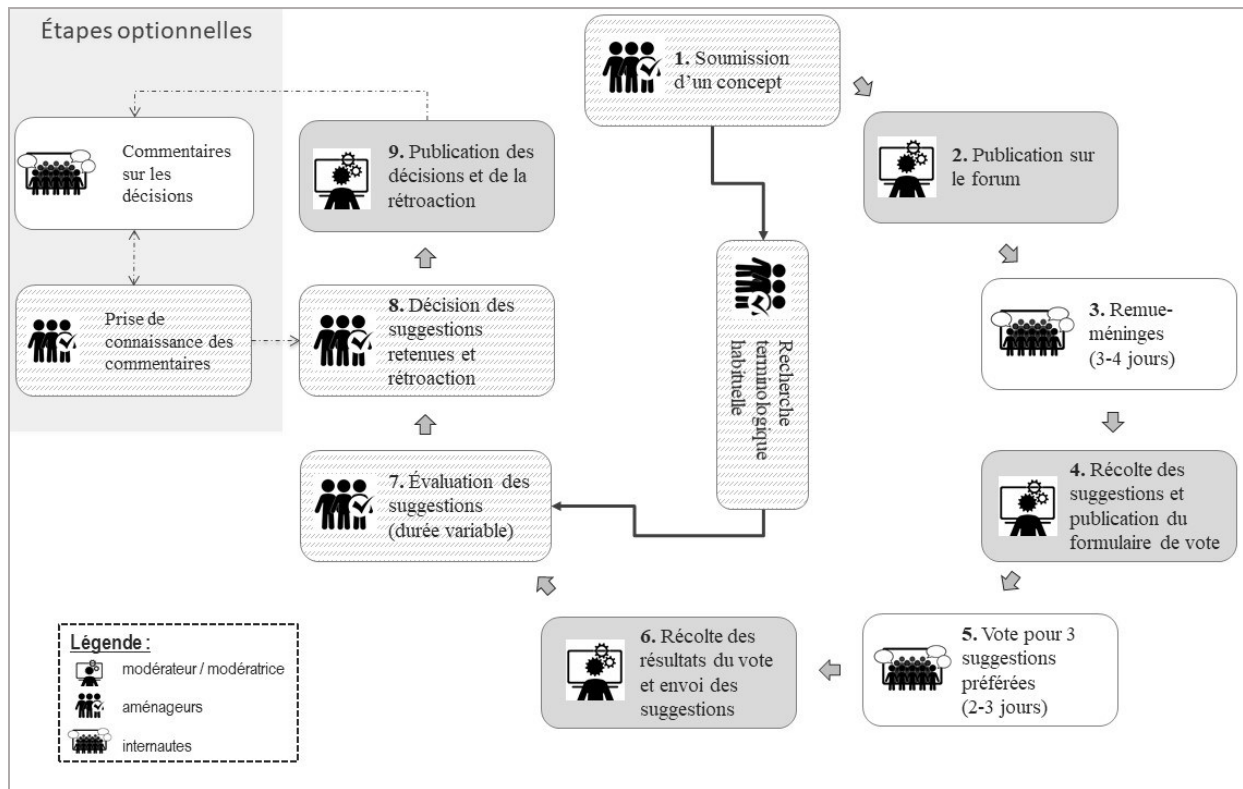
Étapes optionnelles

1. Soumission d'un concept

2. Publication sur le forum

3. Remue-méninges (3-4 jours)

4. Récolte des suggestions et publication du formulaire de vote

5. Vote pour 3 suggestions préférées (2-3 jours)

6. Récolte des résultats du vote et envoi des suggestions

7. Évaluation des suggestions (durée variable)

8. Décision des suggestions retenues et rétroaction

9. Publication des décisions et de la rétroaction

Commentaires sur les décisions

Prise de connaissance des commentaires

Recherche terminologique habituelle

Légende :
modérateur / modératrice
aménageurs
internautes